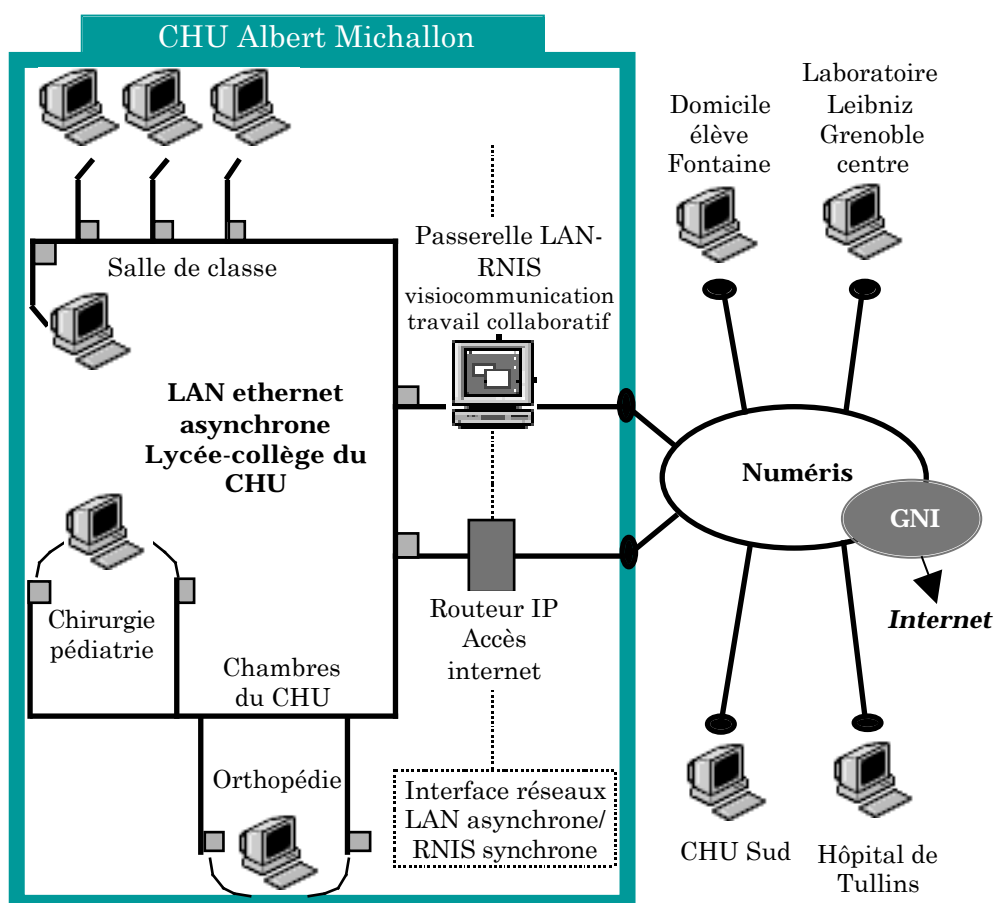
CHU Albert Michallon

Salle de classe

LAN ethernet asynchrone Lycée-collège du CHU

Chirurgie pédiatrie

Chambres du CHU

Orthopédie

Passerelle LAN-RNIS visiocommunication travail collaboratif

Routeur IP Accès internet

Interface réseaux LAN asynchrone/ RNIS synchrone

Domicile élève Fontaine

Laboratoire Leibniz Grenoble centre

Numéris

GNI

Internet

CHU Sud

Hôpital de Tullins